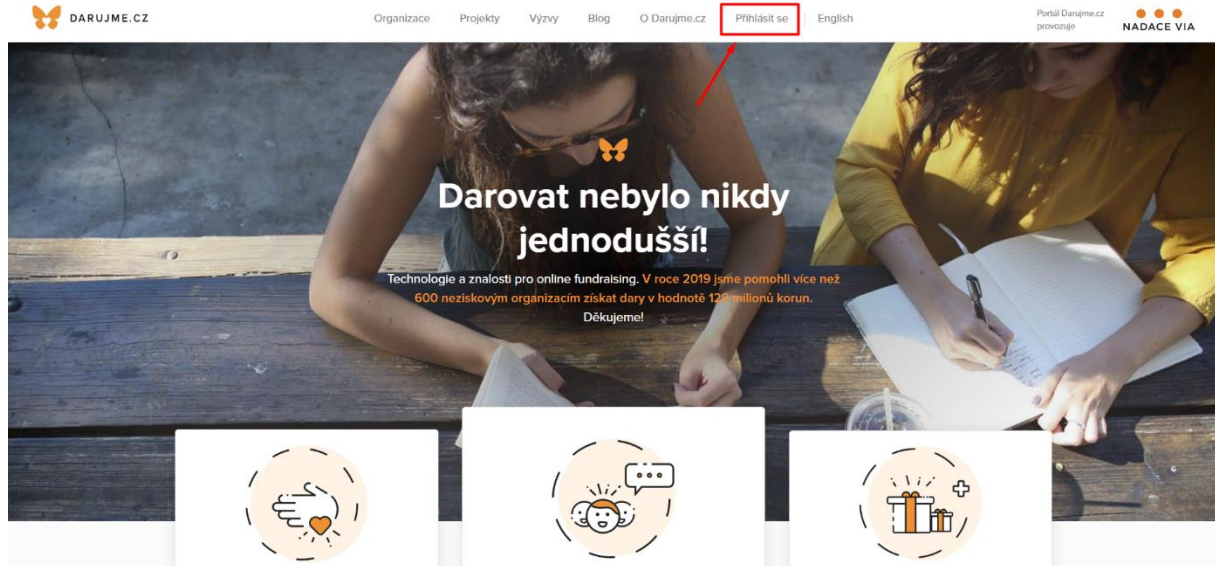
DARUJME.CZ

Organizace Projekty Výzvy Blog O Darujme.cz Přihlásit se English

Portál Darujme.cz provozuje NADACE VIA

Darovat nebylo nikdy jednodušší!

Technologie a znalosti pro online fundraising. V roce 2019 jsme pomohli více než 600 neziskovým organizacím získat dary v hodnotě 12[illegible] milionů korun. Děkujeme!